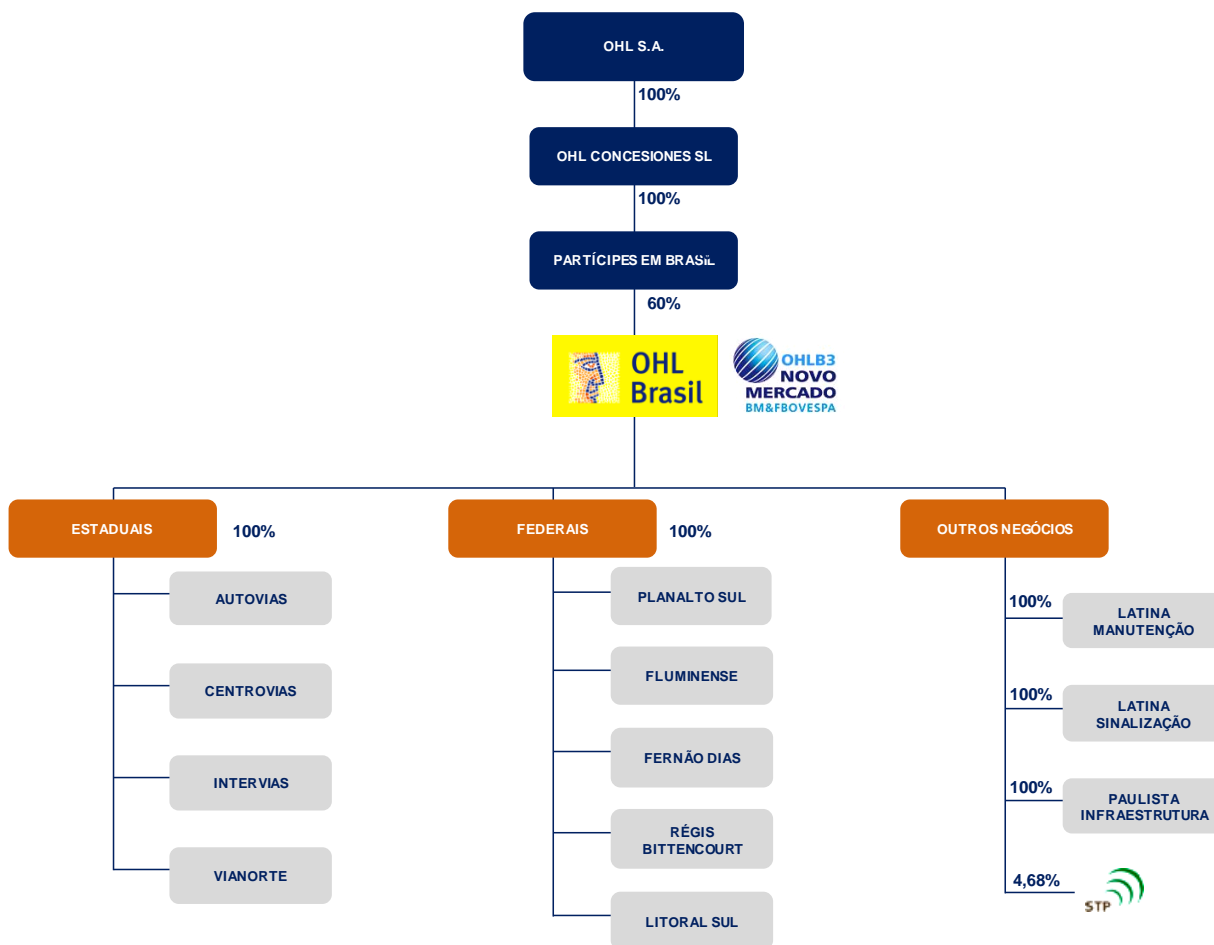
OHL S.A.

100%

OHL CONCESIONES SL

100%

PARTÍCIPES EM BRASIL

60%

OHL Brasil

OHLB3 NOVO MERCADO BM&FBOVESPA

ESTADUAIS

100%

AUTOVIAS

CENTROVIAS

INTERVIAS

VIANORTE

FEDERAIS

100%

PLANALTO SUL

FLUMINENSE

FERNÃO DIAS

RÉGIS BITTENCOURT

LITORAL SUL

OUTROS NEGÓCIOS

100%

LATINA MANUTENÇÃO

100%

LATINA SINALIZAÇÃO

100%

PAULISTA INFRAESTRUTURA

4,68%

STP